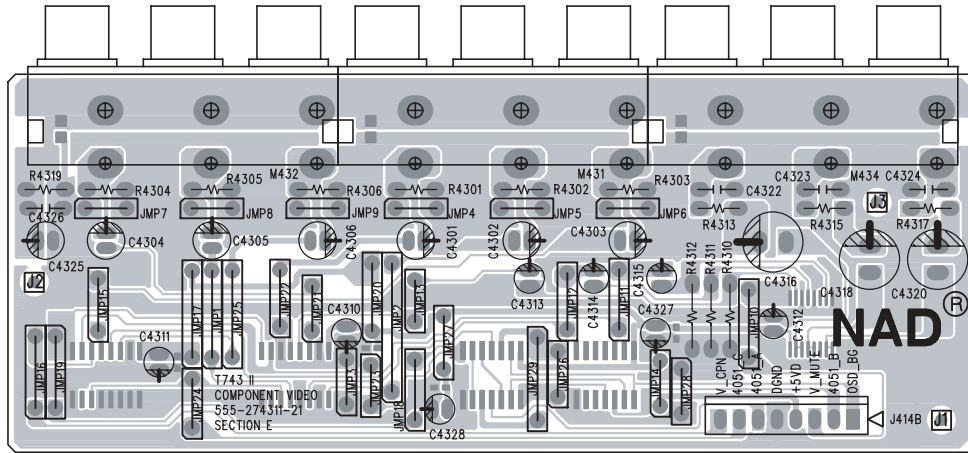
R4319
R4304
R4305
M432
R4306
R4301
R4302
M431
R4303
C4322
C4323
M434
C4324
C4326
JMP7
JMP8
JMP9
JMP4
JMP5
JMP6
R4313
R4315
J3
R4317
C4325
C4304
C4305
C4306
C4301
C4302
C4303
R4312
R4311
R4310
J2
JMP15
JMP17
JMP1
JMP25
JMP22
JMP21
C4310
JMP20
JMP2
JMP13
C4313
JMP12
C4314
C4315
JMP11
C4316
C4318
C4320
C4311
C4327
JMP10
C4312
NAD®
JMP16
JMP19
JMP23
JMP27
JMP3
JMP29
JMP26
JMP14
JMP28
V_CPN
4051_C
4051_A
DGND
+5VD
V_MUTE
4051_B
OSD_BG
T743 II
COMPONENT VIDEO
555-274311-21
SECTION E
JMP24
JMP18
C4328
J414B
J1